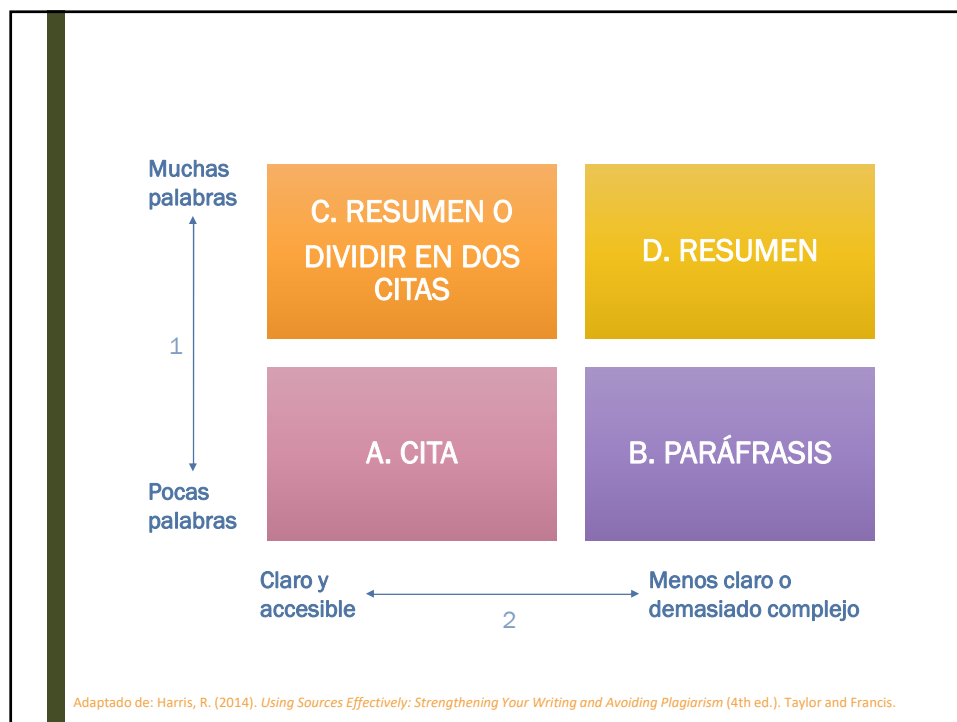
Muchas palabras

1

Pocas palabras

C. RESUMEN O DIVIDIR EN DOS CITAS

D. RESUMEN

A. CITA

B. PARÁFRASIS

Claro y accesible

2

Menos claro o demasiado complejo

Adaptado de: Harris, R. (2014). *Using Sources Effectively: Strengthening Your Writing and Avoiding Plagiarism* (4th ed.). Taylor and Francis.